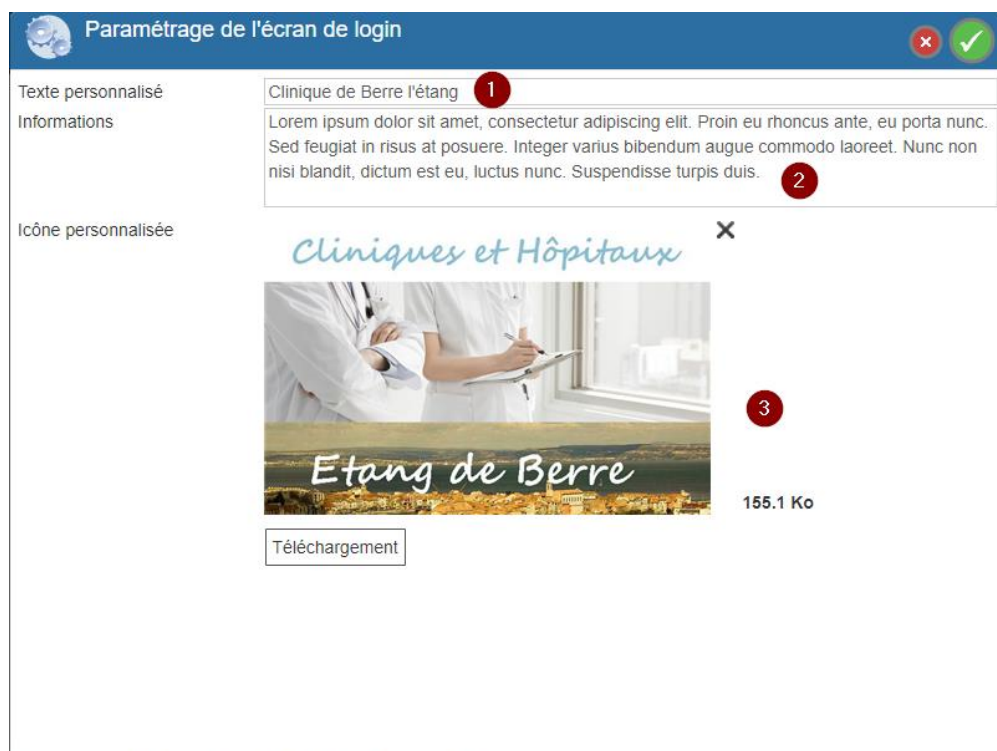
Paramétrage de l'écran de login

Texte personnalisé
Clinique de Berre l'étang
1

Informations
Lorem ipsum dolor sit amet, consectetur adipiscing elit. Proin eu rhoncus ante, eu porta nunc. Sed feugiat in risus at posuere. Integer varius bibendum augue commodo laoreet. Nunc non nisi blandit, dictum est eu, luctus nunc. Suspendisse turpis duis.
2

Icône personnalisée
Cliniques et Hôpitaux
Etang de Berre
3
155.1 Ko

Téléchargement